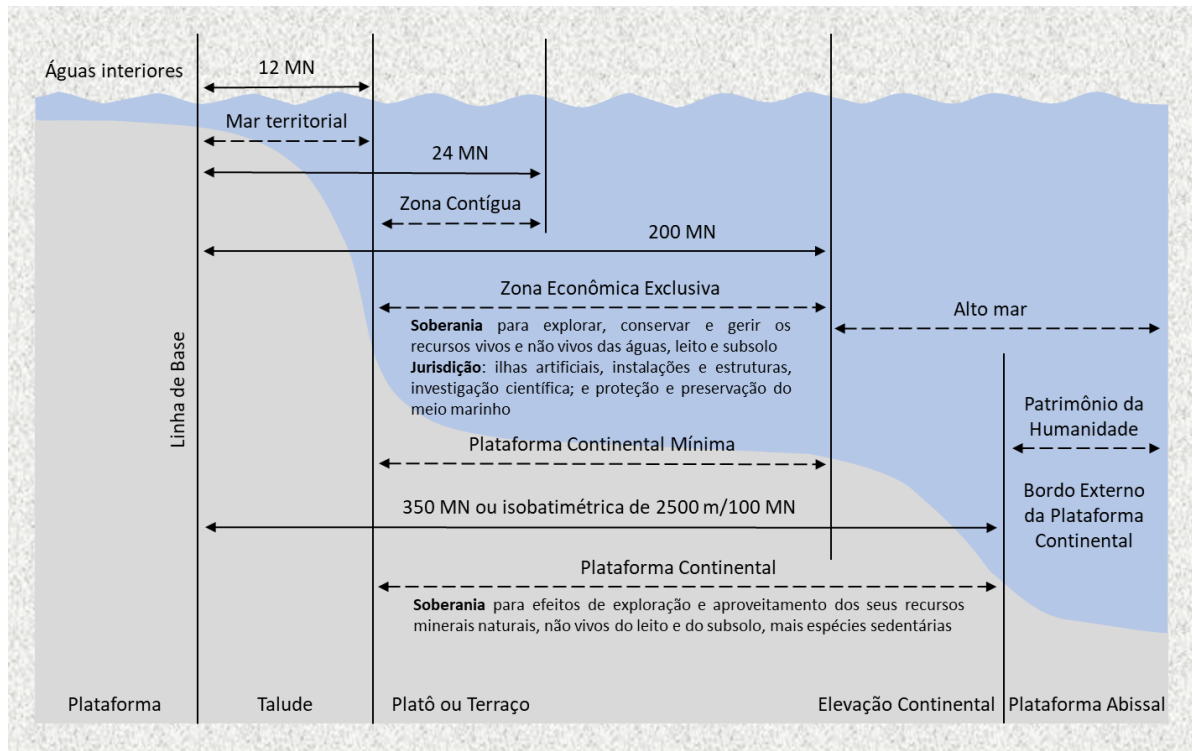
Águas interiores

12 MN

Mar territorial

24 MN

Zona Contígua

200 MN

Zona Econômica Exclusiva

Alto mar

**Soberania** para explorar, conservar e gerir os recursos vivos e não vivos das águas, leito e subsolo
**Jurisdição**: ilhas artificiais, instalações e estruturas, investigação científica; e proteção e preservação do meio marinho

Linha de Base

Patrimônio da Humanidade

Plataforma Continental Mínima

Bordo Externo da Plataforma Continental

350 MN ou isobatimétrica de 2500 m/100 MN

Plataforma Continental

**Soberania** para efeitos de exploração e aproveitamento dos seus recursos minerais naturais, não vivos do leito e do subsolo, mais espécies sedentárias

Plataforma

Talude

Platô ou Terraço

Elevação Continental

Plataforma Abissal